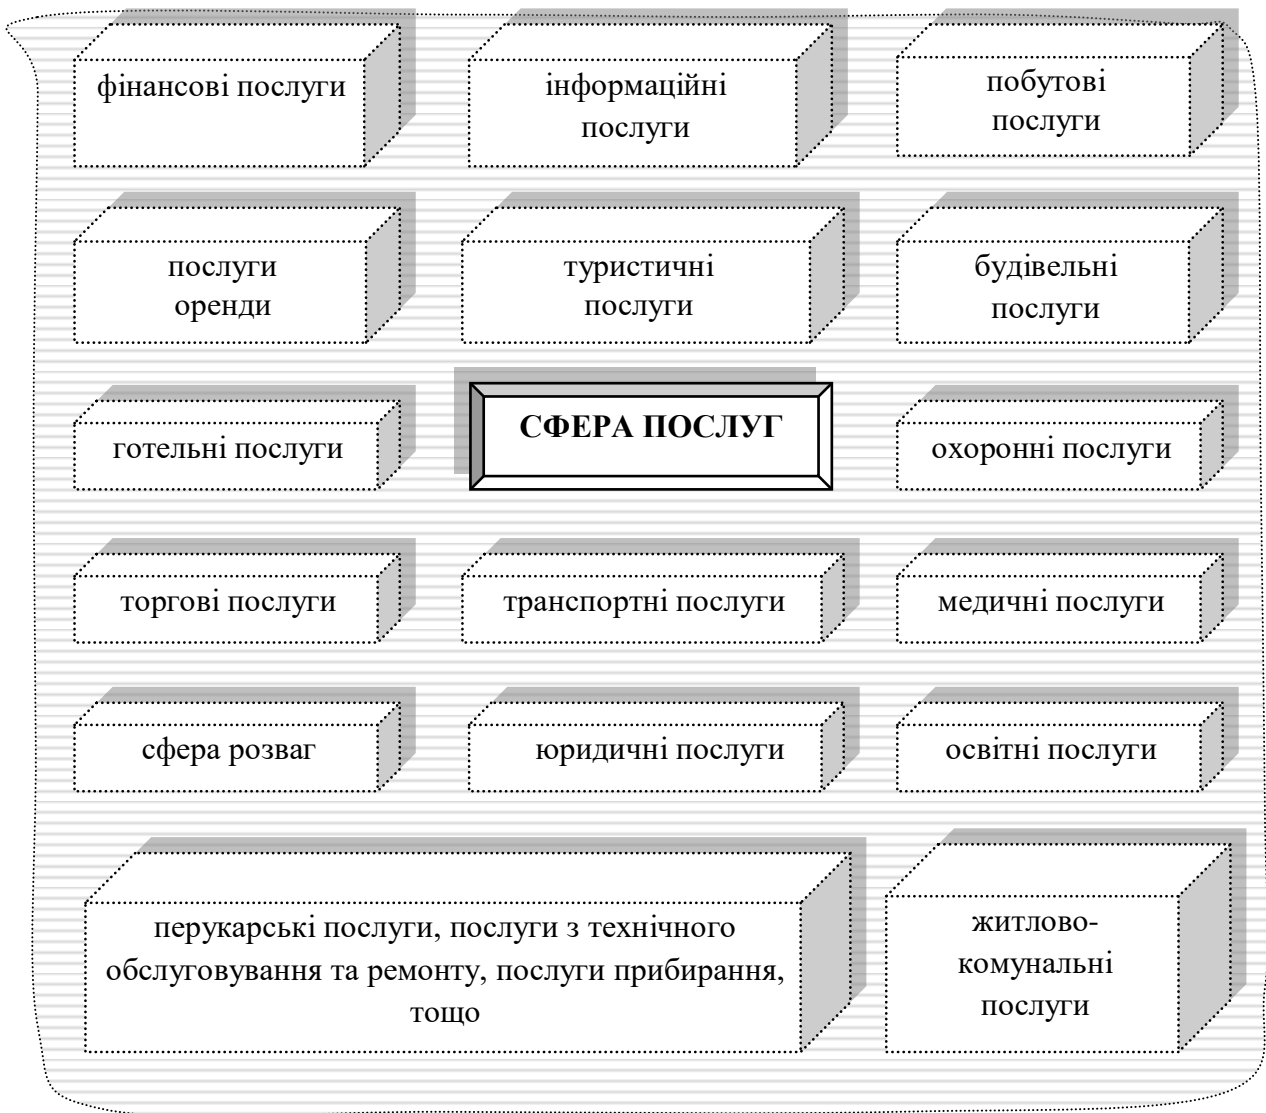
фінансові послуги

інформаційні послуги

побутові послуги

послуги оренди

туристичні послуги

будівельні послуги

готельні послуги

СФЕРА ПОСЛУГ

охоронні послуги

торгові послуги

транспортні послуги

медичні послуги

сфера розваг

юридичні послуги

освітні послуги

перукарські послуги, послуги з технічного обслуговування та ремонту, послуги прибирання, тощо

житлово-комунальні послуги